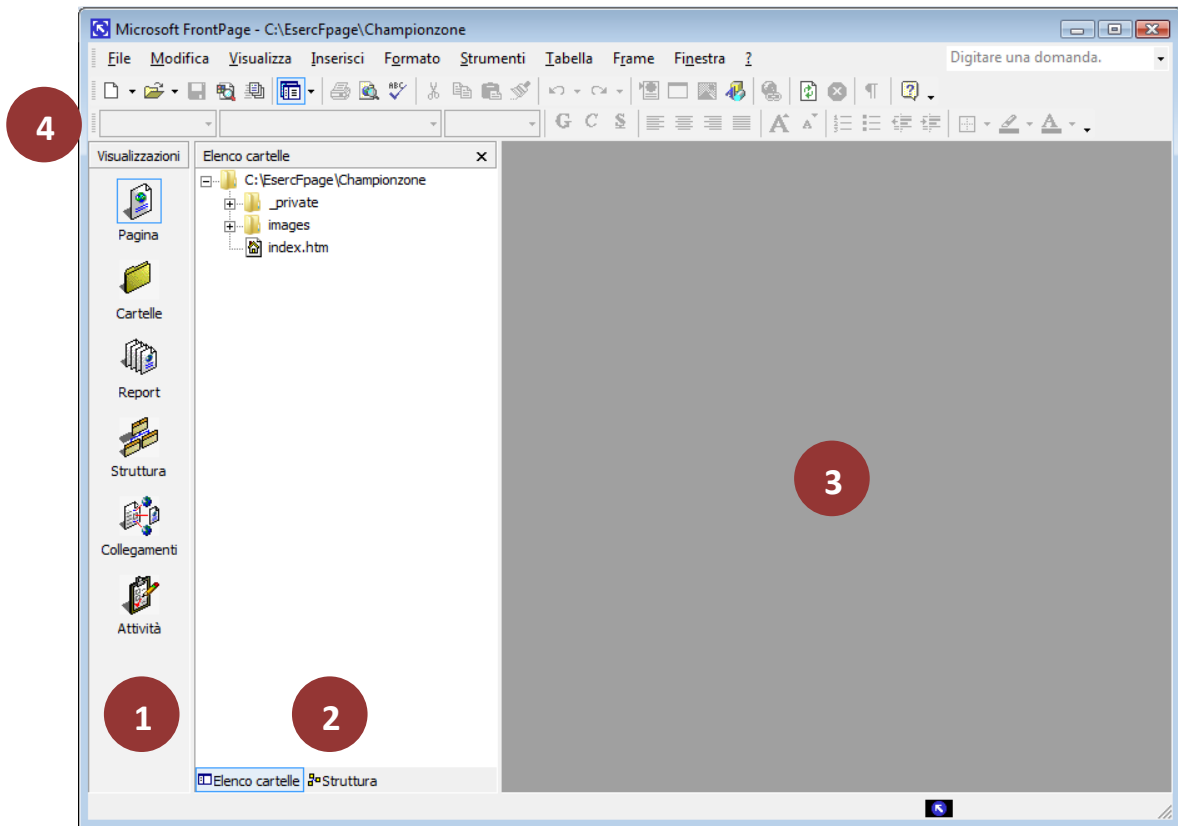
Microsoft FrontPage - C:\EsercFpage\Championzone

File Modifica Visualizza Inserisci Formato Strumenti Tabella Frame Finestra ?

Digitare una domanda.

4

Visualizzazioni

Elenco cartelle ×

C:\EsercFpage\Championzone
_private
images
index.htm

Pagina

Cartelle

Report

Struttura

Collegamenti

Attività

3

1

2

Elenco cartelle Struttura